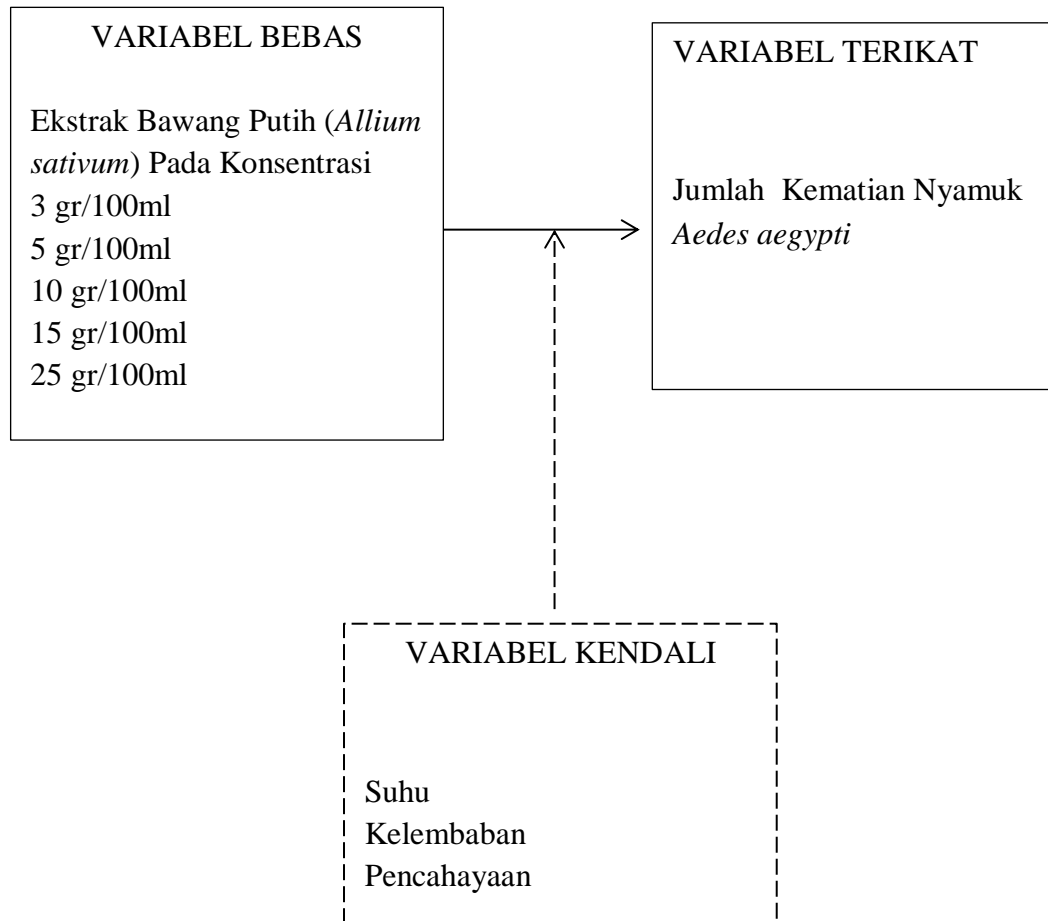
VARIABEL BEBAS

Ekstrak Bawang Putih (Allium sativum) Pada Konsentrasi
3 gr/100ml
5 gr/100ml
10 gr/100ml
15 gr/100ml
25 gr/100ml

VARIABEL TERIKAT

Jumlah Kematian Nyamuk Aedes aegypti

VARIABEL KENDALI

Suhu
Kelembaban
Pencahayaan